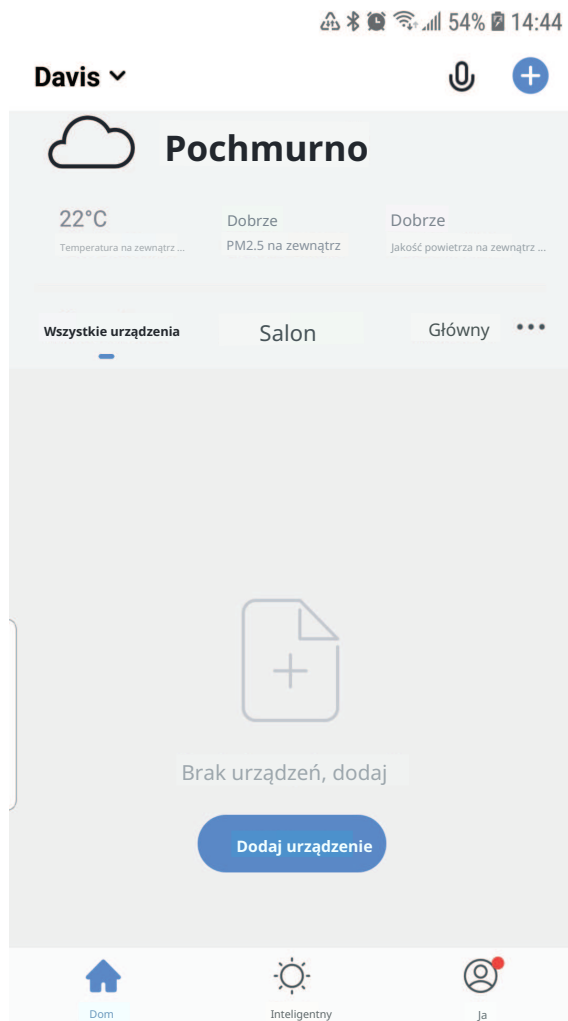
54% 14:44

Davis

Pochmurno

22°C
Temperatura na zewnątrz ...

Dobrze
PM2.5 na zewnątrz

Dobrze
Jakość powietrza na zewnątrz ...

Wszystkie urządzenia
Salon
Główny
•••

Brak urządzeń, dodaj

Dodaj urządzenie

Dom
Inteligentny
Ja